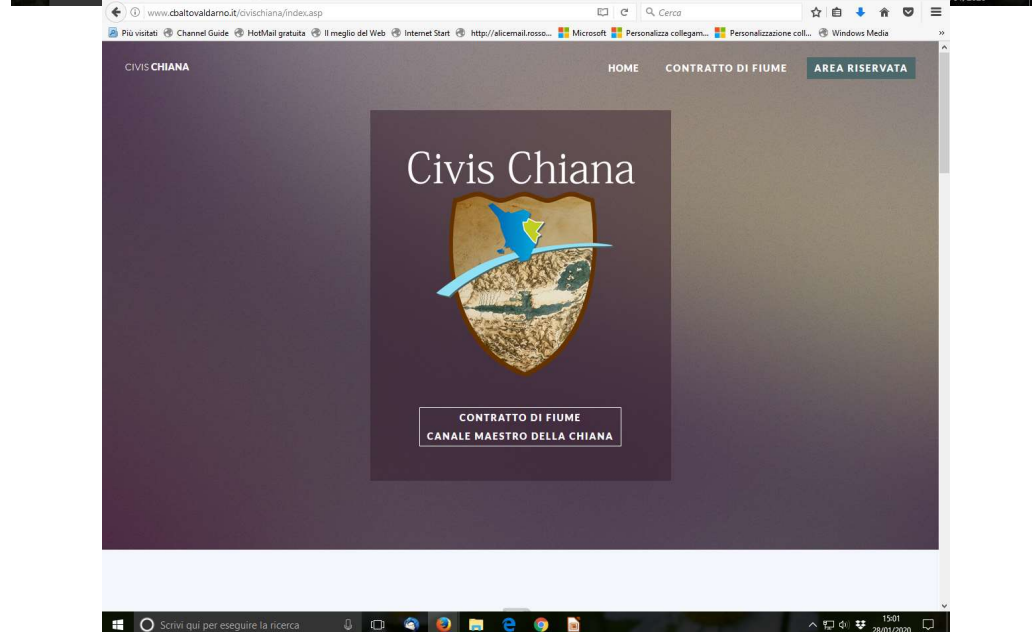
www.cbaltovaldarno.it/civischiana/index.asp

Cerca

Più visitati Channel Guide HotMail gratuita Il meglio del Web Internet Start http://alicemail.rosso... Microsoft Personalizza collegam... Personalizzazione coll... Windows Media

CIVIS CHIANA

HOME CONTRATTO DI FIUME AREA RISERVATA

Civis Chiana

CONTRATTO DI FIUME
CANALE MAESTRO DELLA CHIANA

Scrivi qui per eseguire la ricerca

15:01
28/01/2020